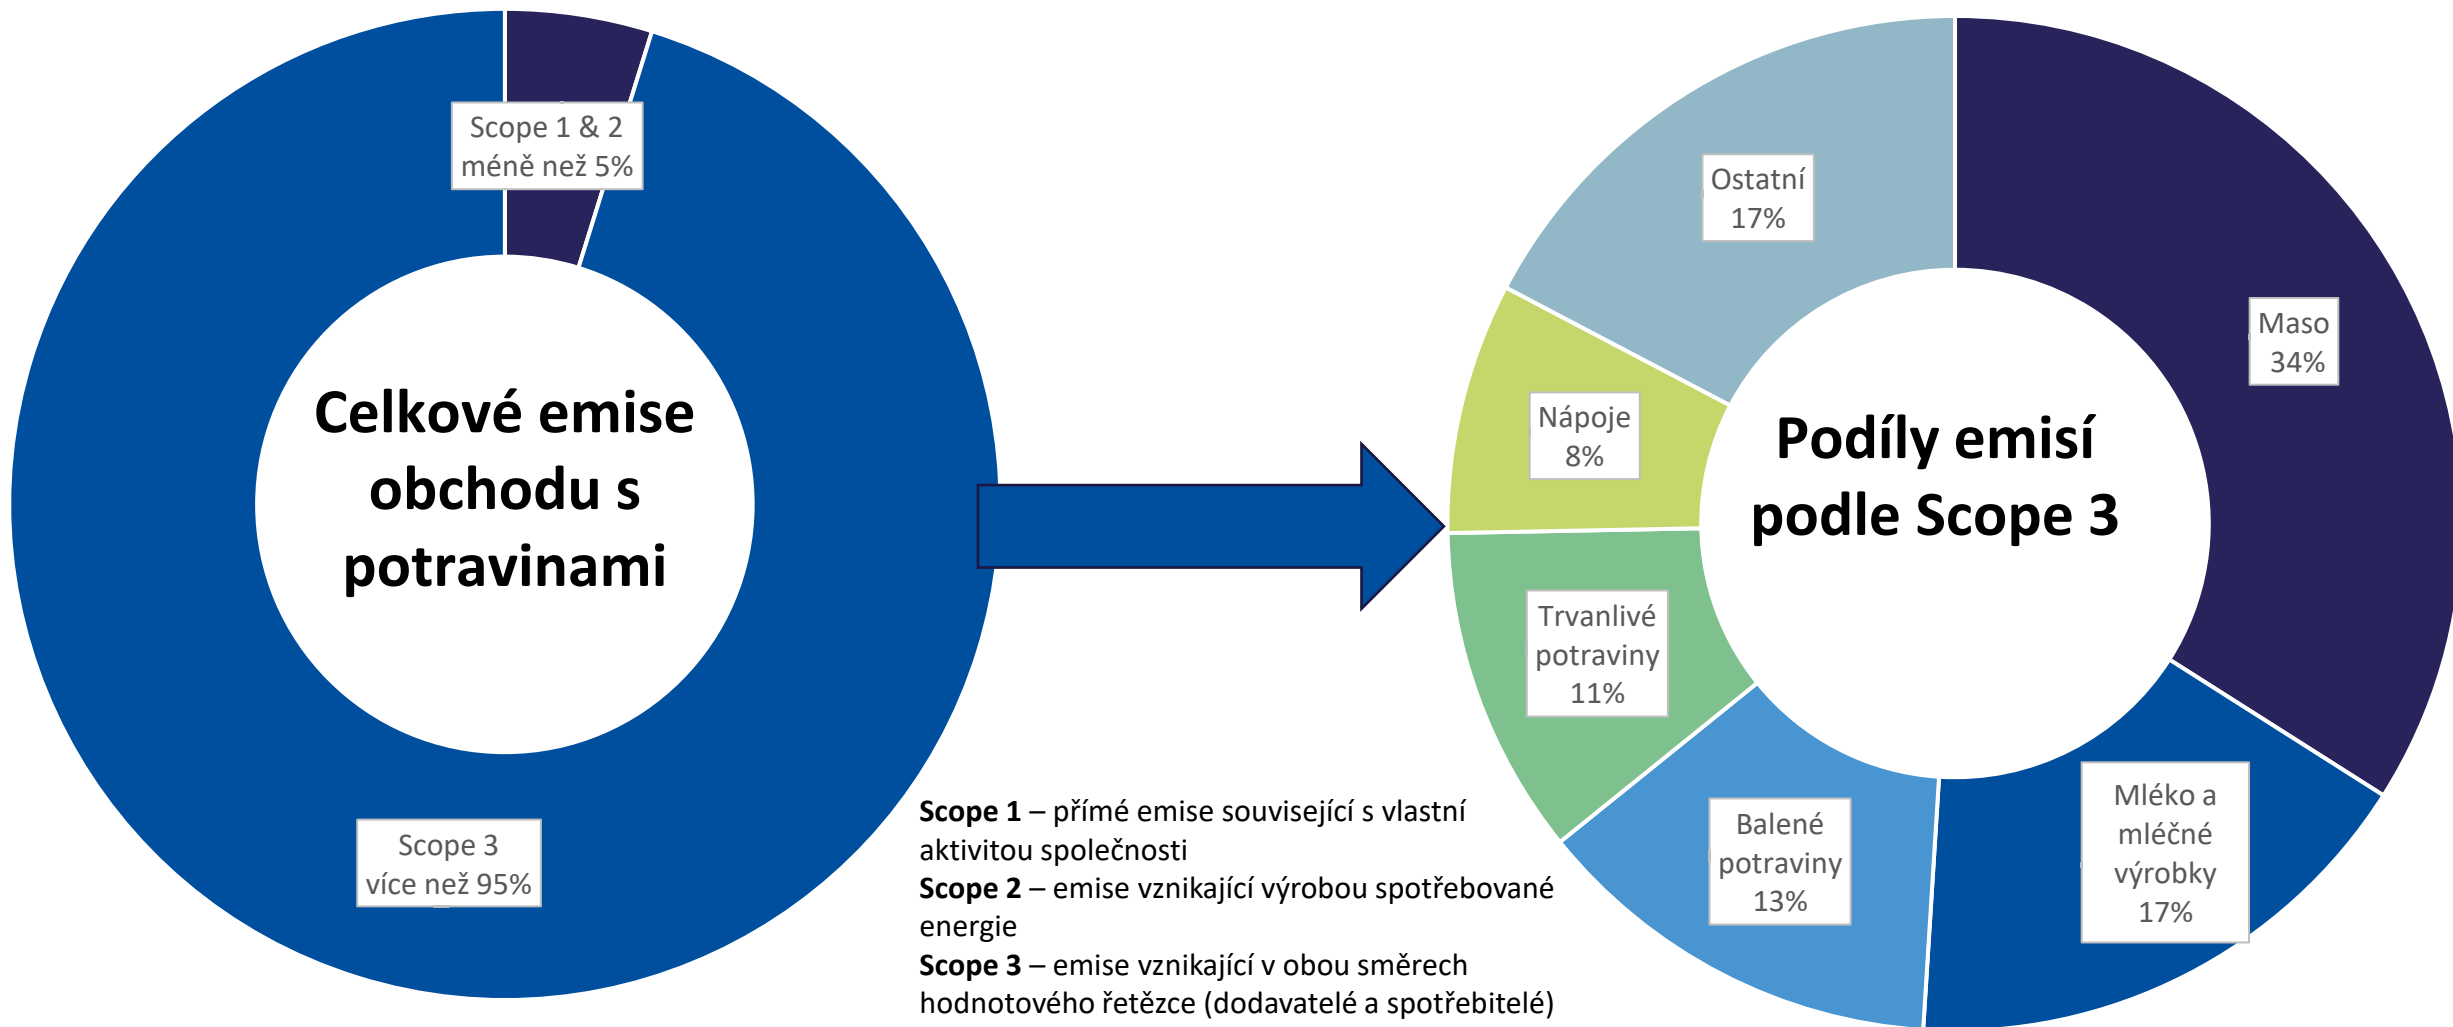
Scope 1 & 2
méně než 5%

Celkové emise obchodu s potravinami

Scope 3
více než 95%

Ostatní
17%

Maso
34%

Nápoje
8%

Podíly emisí podle Scope 3

Trvanlivé potraviny
11%

Balené potraviny
13%

Mléko a mléčné výrobky
17%

**Scope 1** – přímé emise související s vlastní aktivitou společnosti
**Scope 2** – emise vznikající výrobou spotřebované energie
**Scope 3** – emise vznikající v obou směrech hodnotového řetězce (dodavatelé a spotřebitelé)